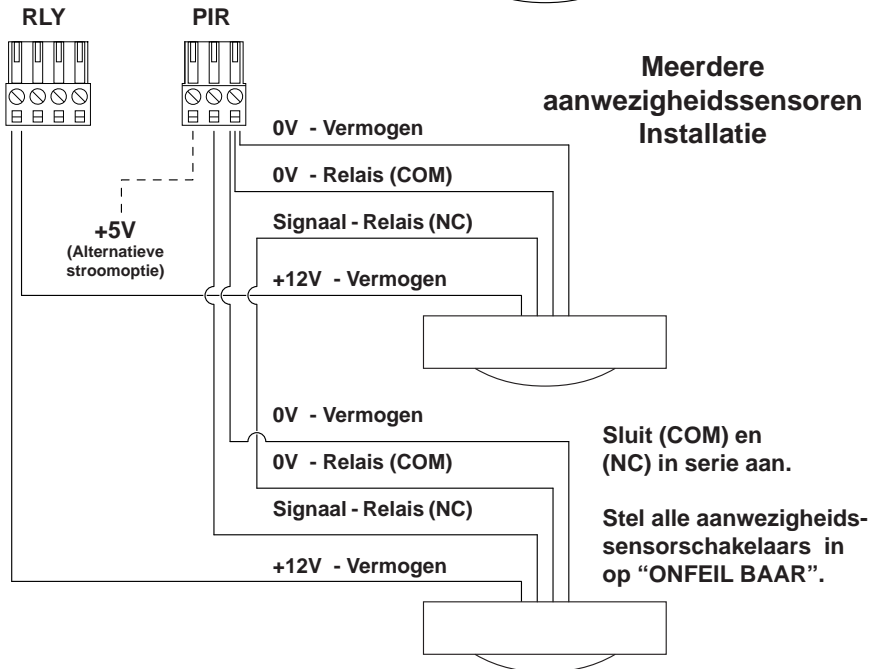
RLY

PIR

Meerdere aanwezigheidssensoren Installatie

0V - Vermogen

0V - Relais (COM)

Signaal - Relais (NC)

+5V (Alternatieve stroomoptie)

+12V - Vermogen

0V - Vermogen

0V - Relais (COM)

Signaal - Relais (NC)

+12V - Vermogen

Sluit (COM) en (NC) in serie aan.

Stel alle aanwezigheidssensorschakelaars in op “ONFEIL BAAR”.